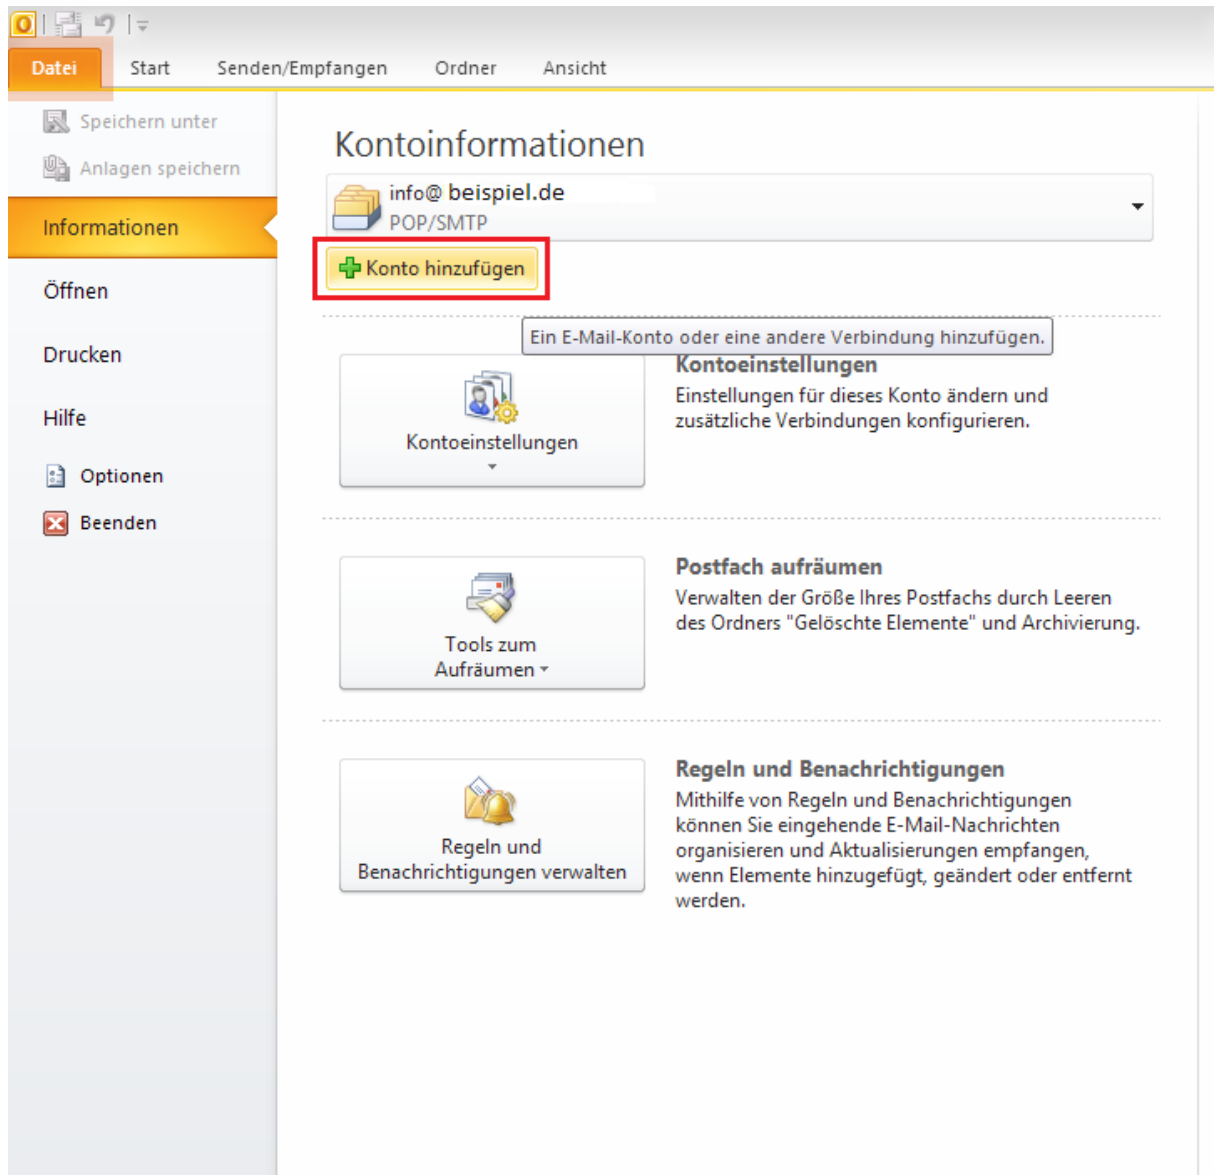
Datei Start Senden/Empfangen Ordner Ansicht

Speichern unter
Anlagen speichern
Informationen
Öffnen
Drucken
Hilfe
Optionen
Beenden

Kontoinformationen

info@ beispiel.de
POP/SMTP

Konto hinzufügen

Ein E-Mail-Konto oder eine andere Verbindung hinzufügen.

Kontoeinstellungen

Kontoeinstellungen
Einstellungen für dieses Konto ändern und zusätzliche Verbindungen konfigurieren.

Tools zum Aufräumen

Postfach aufräumen
Verwalten der Größe Ihres Postfachs durch Leeren des Ordners "Gelöschte Elemente" und Archivierung.

Regeln und Benachrichtigungen verwalten

Regeln und Benachrichtigungen
Mithilfe von Regeln und Benachrichtigungen können Sie eingehende E-Mail-Nachrichten organisieren und Aktualisierungen empfangen, wenn Elemente hinzugefügt, geändert oder entfernt werden.